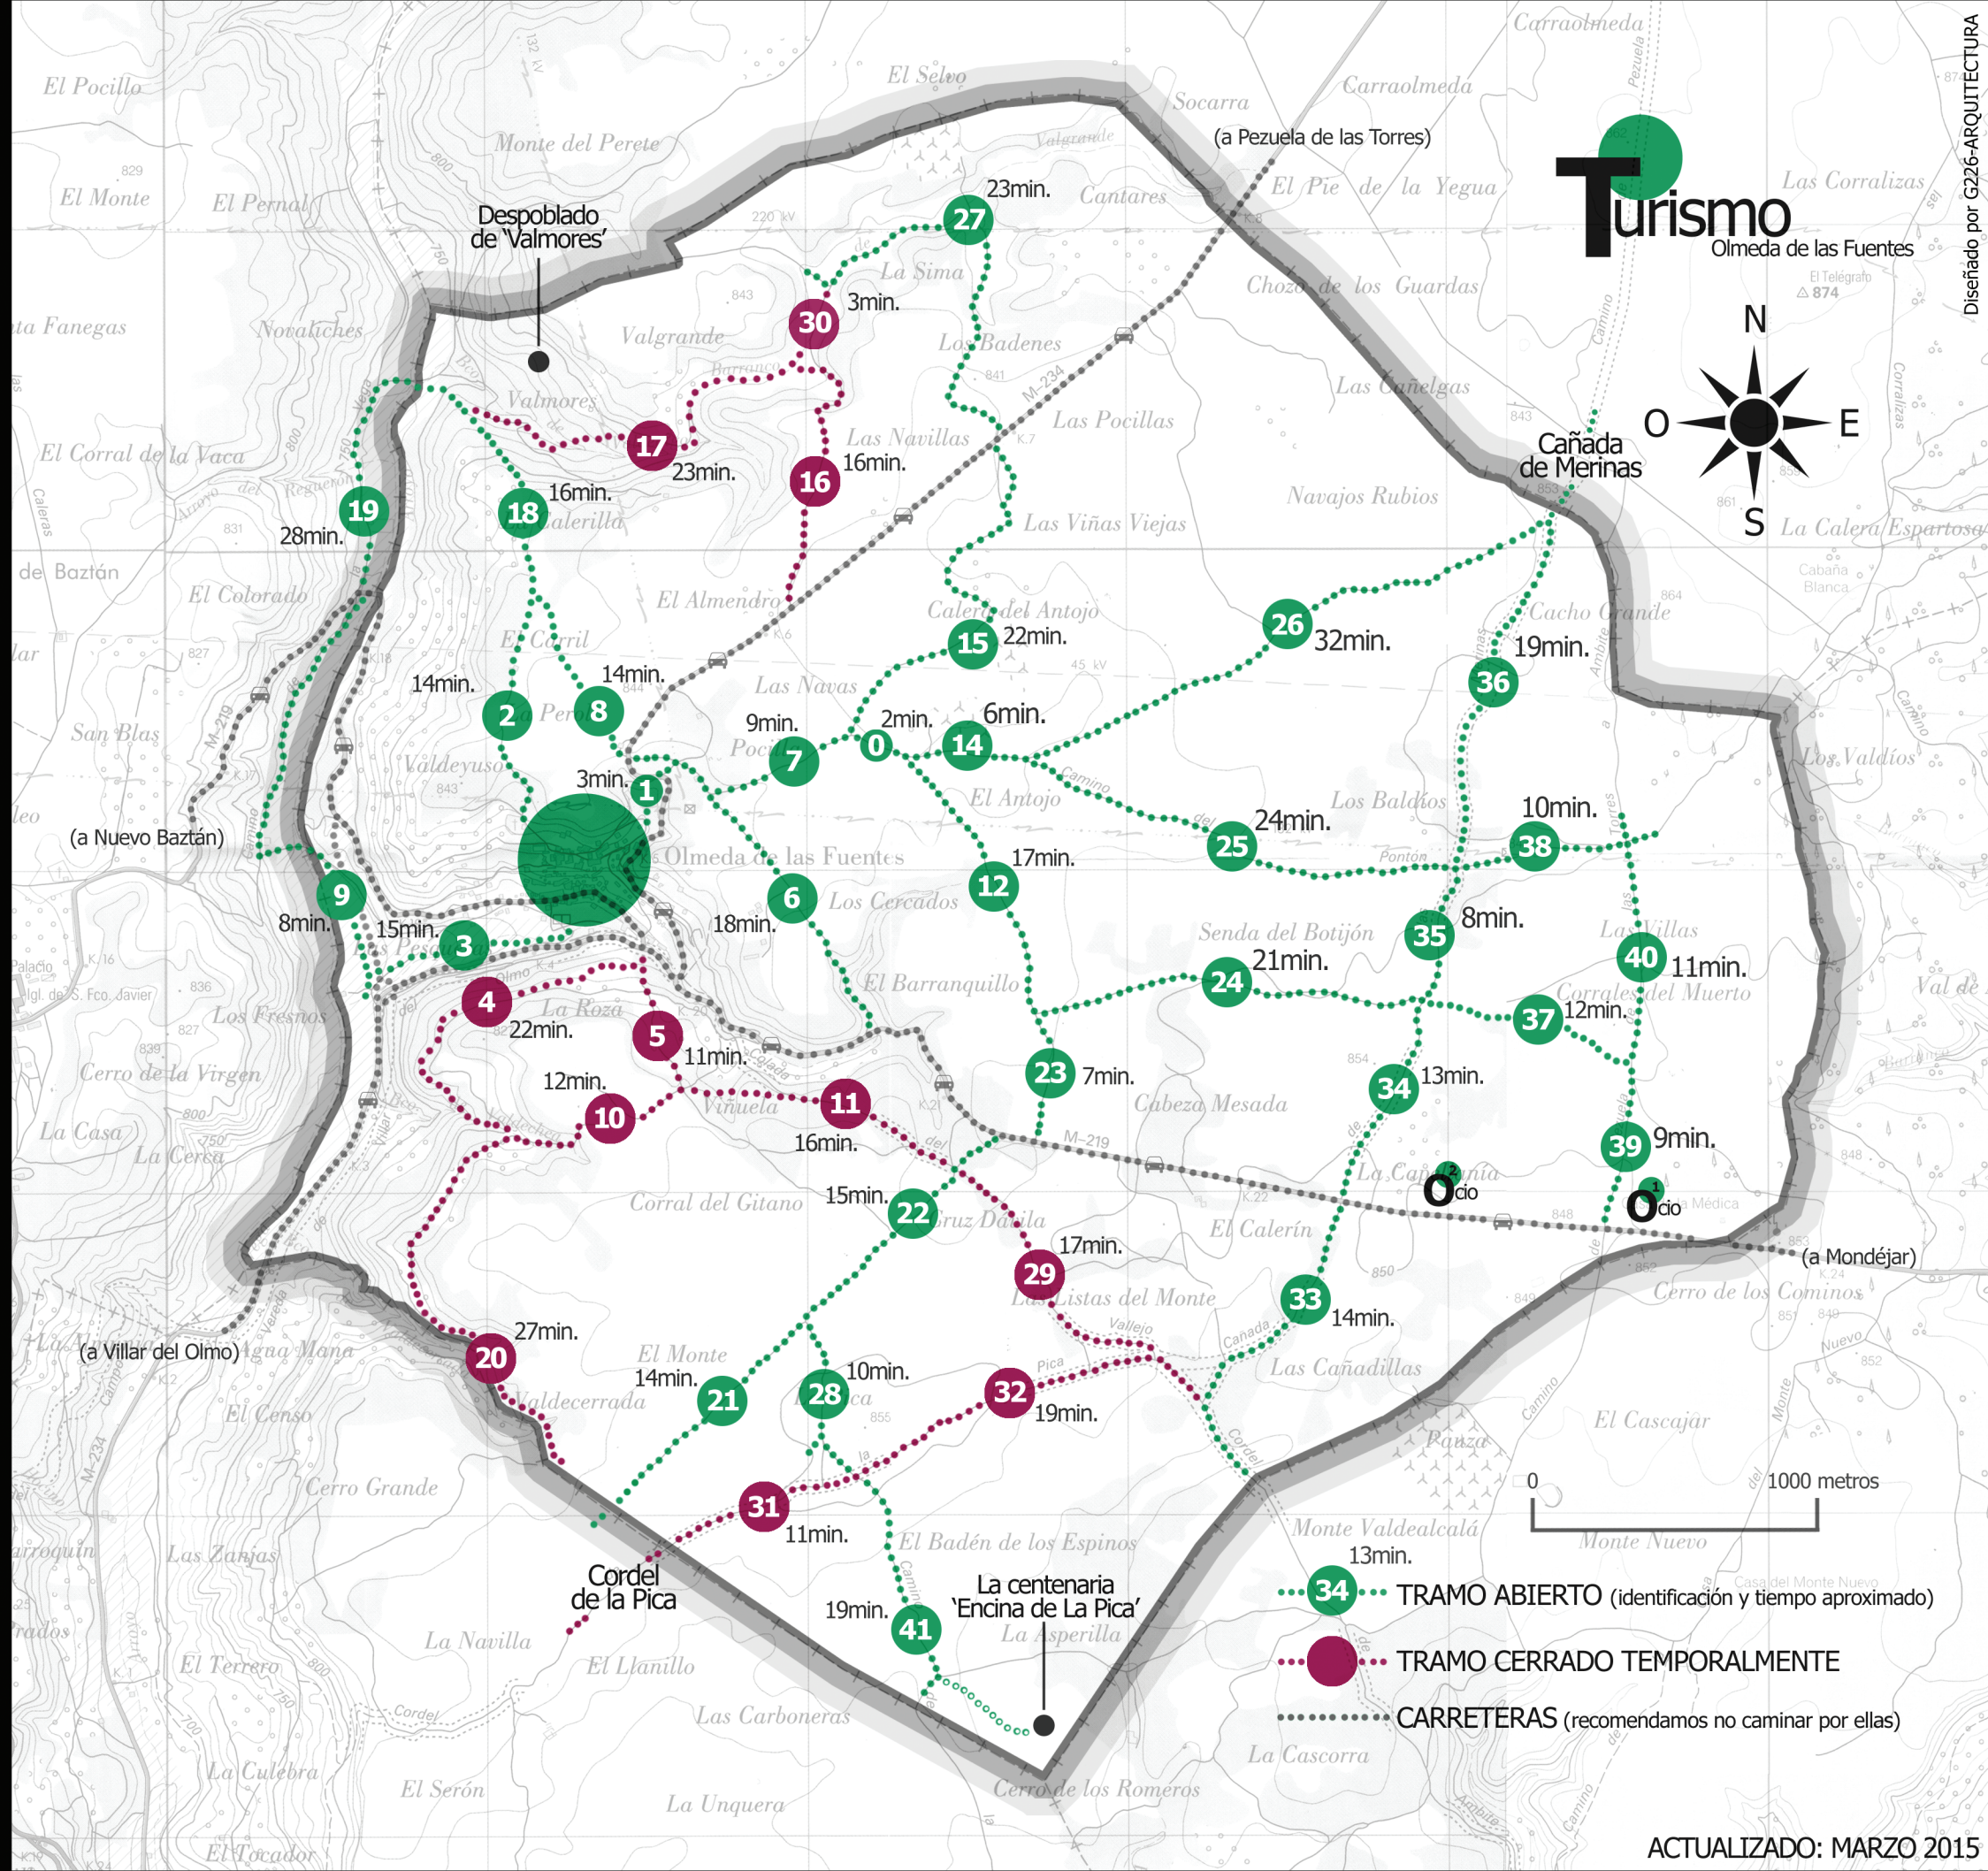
Turismo
Olmeda de las Fuentes

Diseñado por G226-ARQUITECTURA

N
O
E
S

Despoblado de 'Valmores'
(a Pezuela de las Torres)
Cañada de Merinas
(a Nuevo Baztán)
(a Villar del Olmo)
(a Mondéjar)
Cordel de la Pica
La centenaria 'Encina de La Pica'

El Pocillo
El Monte
El Pernal
Monte del Perete
El Selvo
Socarra
Carraolmeda
Cantares
El Pie de la Yegua
Chozo de los Guardas
Las Corralizas
Valgrande
La Sima
Los Badenes
Novaliches
Valmores
Las Navillas
Las Pocillas
Las Cañelgas
El Corral de la Vaca
Navajos Rubios
La Calera Espartosa
El Colorado
El Almendro
Las Viñas Viejas
Calera del Antojo
Cacho Grande
El Carril
Las Navas
San Blas
Valdeyuso
El Antojo
Los Baldíos
Los Valdíos
Olmeda de las Fuentes
Los Cercados
Senda del Botijón
Las Villas
El Barranquillo
Corrales del Muerto
Los Fresnos
La Roza
Cerro de la Virgen
Viñuela
Cabeza Mesada
La Casa
La Cerca
Corral del Gitano
Cruz Dávila
El Calerín
La Cañadilla
Cerro de los Cominos
El Monte
Las Listas del Monte
Las Cañadillas
Valdecerrada
El Censo
El Cascajar
Cerro Grande
Monte Valdealcalá
Monte Nuevo
Las Zanjas
El Badén de los Espinos
La Navilla
El Terrero
El Llanillo
La Asperilla
Las Carboneras
La Culebra
La Cascorra
El Serón
La Unquera
Cerro de los Romeros
El Tocador

0 2min.
1 3min.
2 14min.
3 15min.
4 22min.
5 11min.
6 18min.
7 9min.
8 14min.
9 8min.
10 12min.
11 16min.
12 17min.
14 6min.
15 22min.
16 16min.
17 23min.
18 16min.
19 28min.
20 27min.
21 14min.
22 15min.
23 7min.
24 21min.
25 24min.
26 32min.
27 23min.
28 10min.
29 17min.
30 3min.
31 11min.
32 19min.
33 14min.
34 13min.
35 8min.
36 19min.
37 12min.
38 10min.
39 9min.
40 11min.
41 19min.

Ocio
Ocio

0 1000 metros

34 13min. TRAMO ABIERTO (identificación y tiempo aproximado)
TRAMO CERRADO TEMPORALMENTE
CARRETERAS (recomendamos no caminar por ellas)

ACTUALIZADO: MARZO 2015